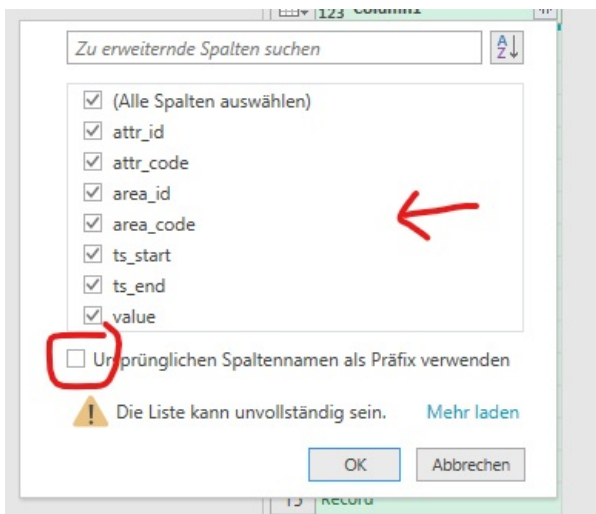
123 Column1

Zu erweiternde Spalten suchen

(Alle Spalten auswählen)
attr_id
attr_code
area_id
area_code
ts_start
ts_end
value

Ursprünglichen Spaltennamen als Präfix verwenden

Die Liste kann unvollständig sein. Mehr laden

OK Abbrechen

15 Record